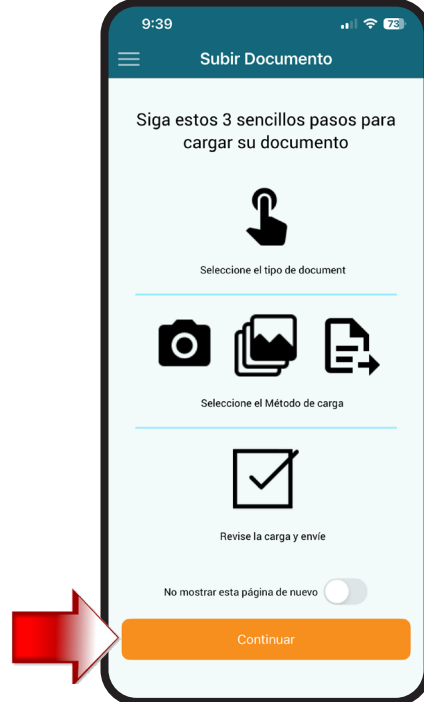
9:39

73

Subir Documento

Siga estos 3 sencillos pasos para cargar su documento

Seleccione el tipo de document

Seleccione el Método de carga

Revise la carga y envíe

No mostrar esta página de nuevo

Continuar